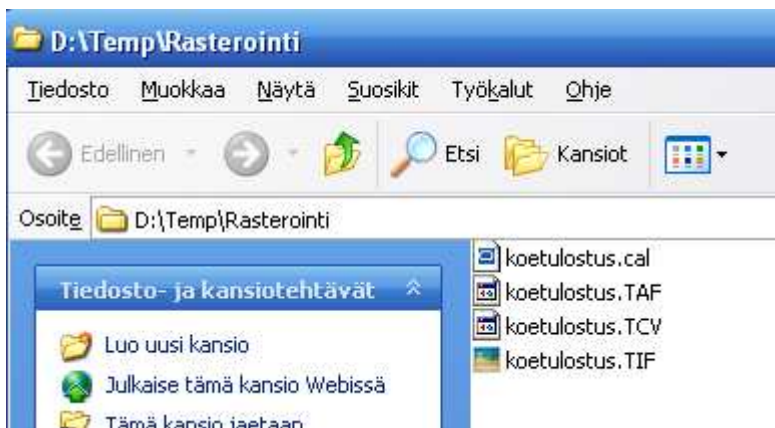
D:\Temp\Rasterointi

Tiedosto Muokkaa Näytä Suosikit Työkalut Ohje

Edellinen Etsi Kansiot

Osoite D:\Temp\Rasterointi

Tiedosto- ja kansiotehtävät

Luo uusi kansio

Julkaise tämä kansio Webissä

Tämä kansio jaetaan

koetulostus.cal
koetulostus.TAF
koetulostus.TCV
koetulostus.TIF